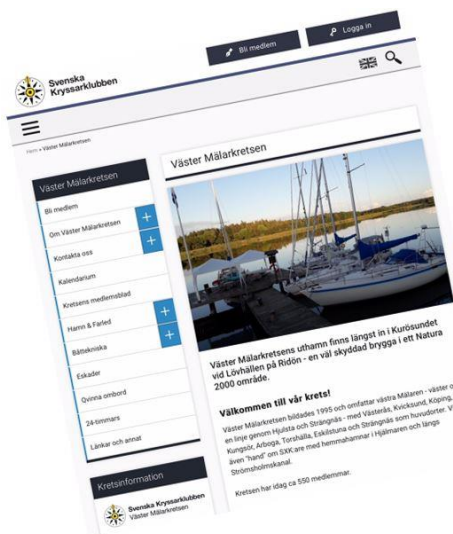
Bli medlem

Logga in

Svenska Kryssarklubben

Hem » Väster Mälarkretsen

Väster Mälarkretsen

Bli medlem

Om Väster Mälarkretsen

Kontakta oss

Kalendarium

Kretsens medlemsblad

Hamn & Farled

Båtteknisk

Eskader

Qvinna ombord

24-timmars

Länkar och annat

Kretsinformation

Svenska Kryssarklubben
Väster Mälarkretsen

Väster Mälarkretsen

Väster Mälarkretsens uthamn finns längst in i Kurösundet vid Lövhällen på Ridön - en väl skyddad brygga i ett Natura 2000 område.

Välkommen till vår krets!

Väster Mälarkretsen bildades 1995 och omfattar västra Mälaren - väster om en linje genom Hjulsta och Strängnäs - med Västerås, Kvicksund, Köping, Kungsör, Arboga, Torshälla, Eskilstuna och Strängnäs som huvudorter. Vi är även "hand" om SXK:are med hemmahamnar i Hjälmaren och längs Strömsholmskanal.

Kretsen har idag ca 550 medlemmar.